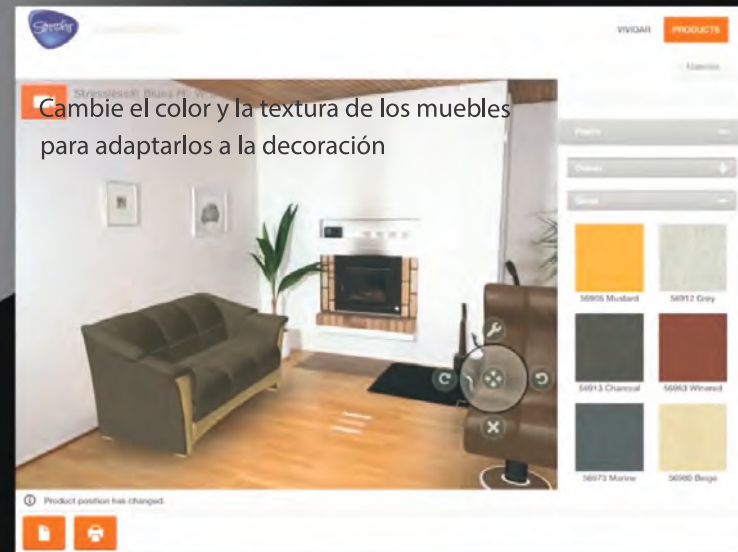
Stressless

VIVIDAR PRODUCTS

Cambie el color y la textura de los muebles para adaptarlos a la decoración

56905 Mustard

56912 Grey

56913 Charcoal

56963 Winered

56973 Marine

56980 Beige

Product position has changed